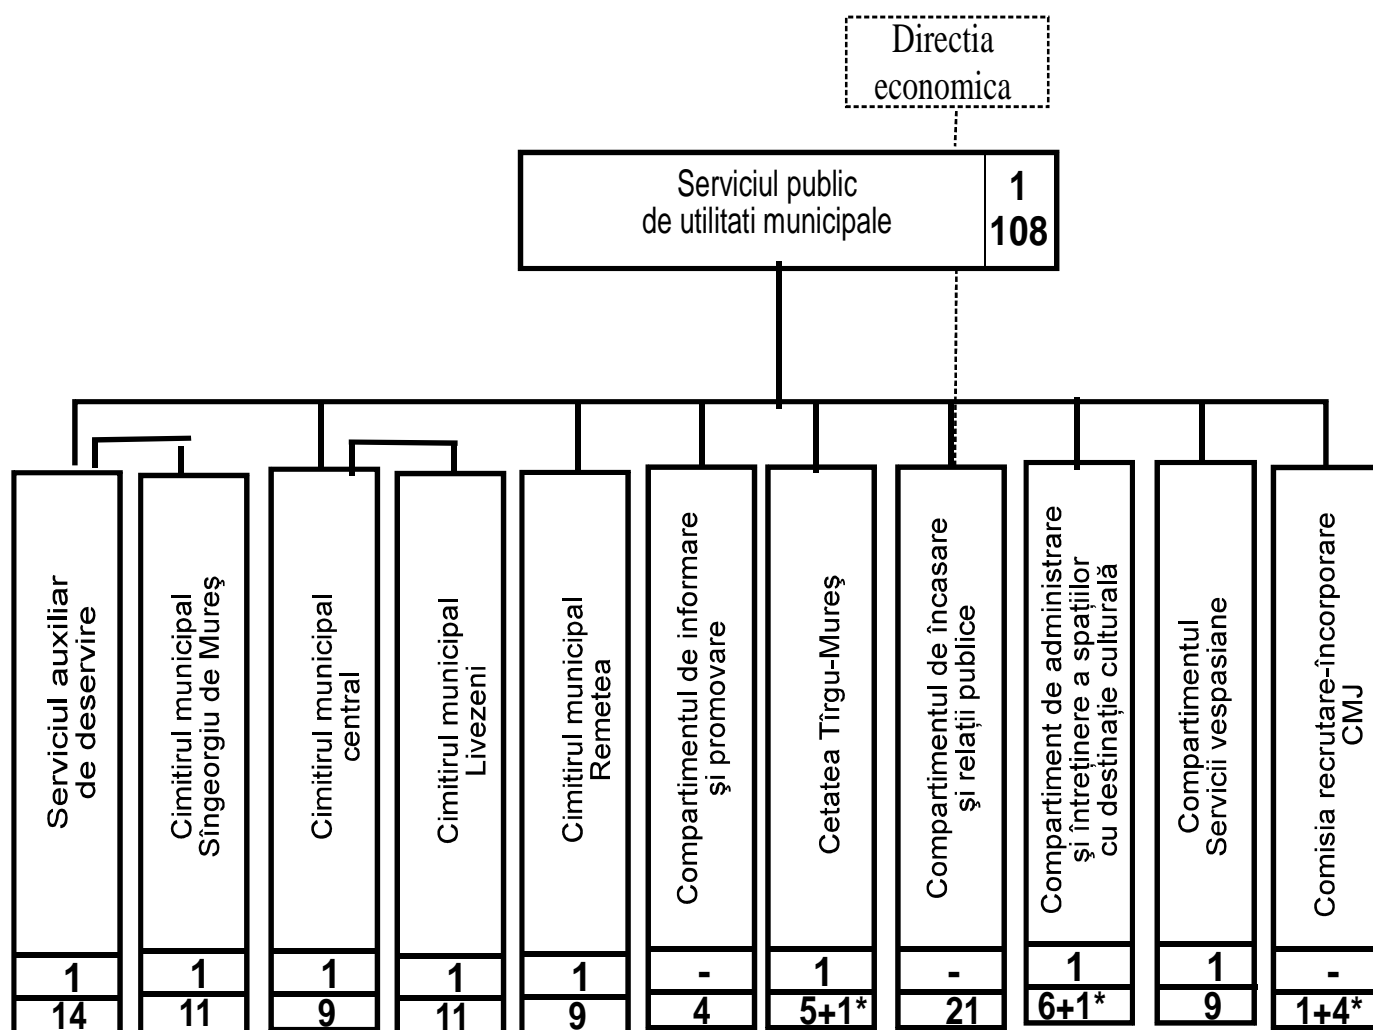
Directia economica

Serviciul public de utilitati municipale | 1 | 108

Serviciul auxiliar de deservire
1
14

Cimitirul municipal Sîngeorgiu de Mureş
1
11

Cimitirul municipal central
1
9

Cimitirul municipal Livezeni
1
11

Cimitirul municipal Remetea
1
9

Compartimentul de informare şi promovare
-
4

Cetatea Tîrgu-Mureş
1
5+1*

Compartimentul de încasare şi relaţii publice
-
21

Compartiment de administrare şi întreţinere a spaţiilor cu destinaţie culturală
1
6+1*

Compartimentul Servicii vespasiane
1
9

Comisia recrutare-încorporare CMJ
-
1+4*